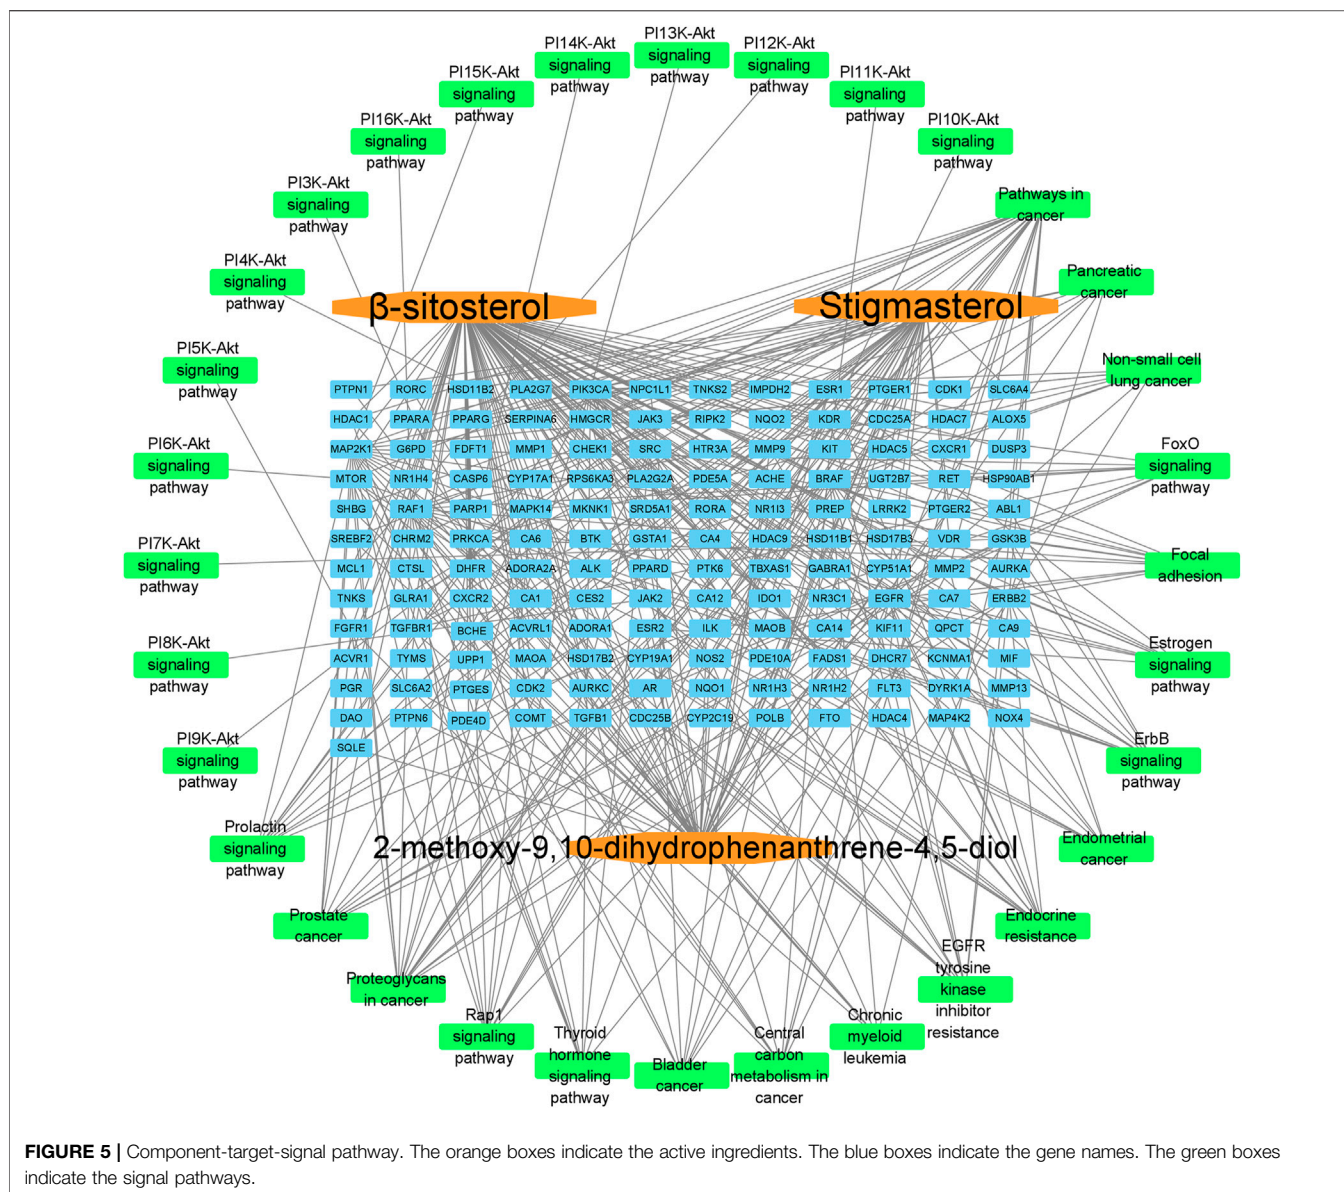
PI13K-Akt signaling pathway

PI14K-Akt signaling pathway

PI12K-Akt signaling pathway

PI15K-Akt signaling pathway

PI11K-Akt signaling pathway

PI16K-Akt signaling pathway

PI10K-Akt signaling pathway

PI3K-Akt signaling pathway

Pathways in cancer

PI4K-Akt signaling pathway

Pancreatic cancer

β-sitosterol

Stigmasterol

PI5K-Akt signaling pathway

Non-small cell lung cancer

| PTPN1 | RORC | HSD11B2 | PLA2G7 | PIK3CA | NPC1L1 | TNKS2 | IMPDH2 | ESR1 | PTGER1 | CDK1 | SLC6A4 |
|---|---|---|---|---|---|---|---|---|---|---|---|
| HDAC1 | PPARA | PPARG | SERPINA6 | HMGCR | JAK3 | RIPK2 | NQO2 | KDR | CDC25A | HDAC7 | ALOX5 |
| MAP2K1 | G6PD | FDFT1 | MMP1 | CHEK1 | SRC | HTR3A | MMP9 | KIT | HDAC5 | CXCR1 | DUSP3 |
| MTOR | NR1H4 | CASP6 | CYP17A1 | RPS6KA3 | PLA2G2A | PDE5A | ACHE | BRAF | UGT2B7 | RET | HSP90AB1 |
| SHBG | RAF1 | PARP1 | MAPK14 | MKNK1 | SRD5A1 | RORA | NR1I3 | PREP | LRRK2 | PTGER2 | ABL1 |
| SREBF2 | CHRM2 | PRKCA | CA6 | BTK | GSTA1 | CA4 | HDAC9 | HSD11B1 | HSD17B3 | VDR | GSK3B |
| MCL1 | CTSL | DHFR | ADORA2A | ALK | PPARD | PTK6 | TBXAS1 | GABRA1 | CYP51A1 | MMP2 | AURKA |
| TNKS | GLRA1 | CXCR2 | CA1 | CES2 | JAK2 | CA12 | IDO1 | NR3C1 | EGFR | CA7 | ERBB2 |
| FGFR1 | TGFBR1 | BCHE | ACVRL1 | ADORA1 | ESR2 | ILK | MAOB | CA14 | KIF11 | QPCT | CA9 |
| ACVR1 | TYMS | UPP1 | MAOA | HSD17B2 | CYP19A1 | NOS2 | PDE10A | FADS1 | DHCR7 | KCNMA1 | MIF |
| PGR | SLC6A2 | PTGES | CDK2 | AURKC | AR | NQO1 | NR1H3 | NR1H2 | FLT3 | DYRK1A | MMP13 |
| DAO | PTPN6 | PDE4D | COMT | TGFB1 | CDC25B | CYP2C19 | POLB | FTO | HDAC4 | MAP4K2 | NOX4 |
| SQLE | | | | | | | | | | | |

PI6K-Akt signaling pathway

FoxO signaling pathway

PI7K-Akt signaling pathway

Focal adhesion

PI8K-Akt signaling pathway

Estrogen signaling pathway

PI9K-Akt signaling pathway

ErbB signaling pathway

Prolactin signaling pathway

2-methoxy-9,10-dihydrophenanthrene-4,5-diol

Endometrial cancer

Prostate cancer

Endocrine resistance

EGFR tyrosine kinase inhibitor resistance

Proteoglycans in cancer

Rap1 signaling pathway

Thyroid hormone signaling pathway

Bladder cancer

Central carbon metabolism in cancer

Chronic myeloid leukemia

**FIGURE 5 |** Component-target-signal pathway. The orange boxes indicate the active ingredients. The blue boxes indicate the gene names. The green boxes indicate the signal pathways.